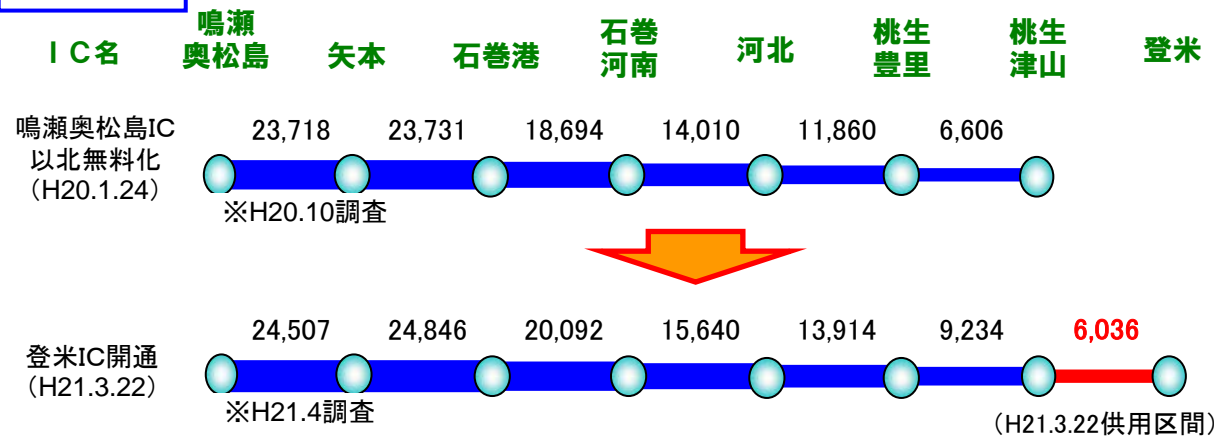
ＩＣ名

鳴瀬奥松島

矢本

石巻港

石巻河南

河北

桃生豊里

桃生津山

登米

鳴瀬奥松島IC以北無料化（H20.1.24）

23,718　23,731　18,694　14,010　11,860　6,606

※H20.10調査

登米IC開通（H21.3.22）

24,507　24,846　20,092　15,640　13,914　9,234　6,036

※H21.4調査

（H21.3.22供用区間）